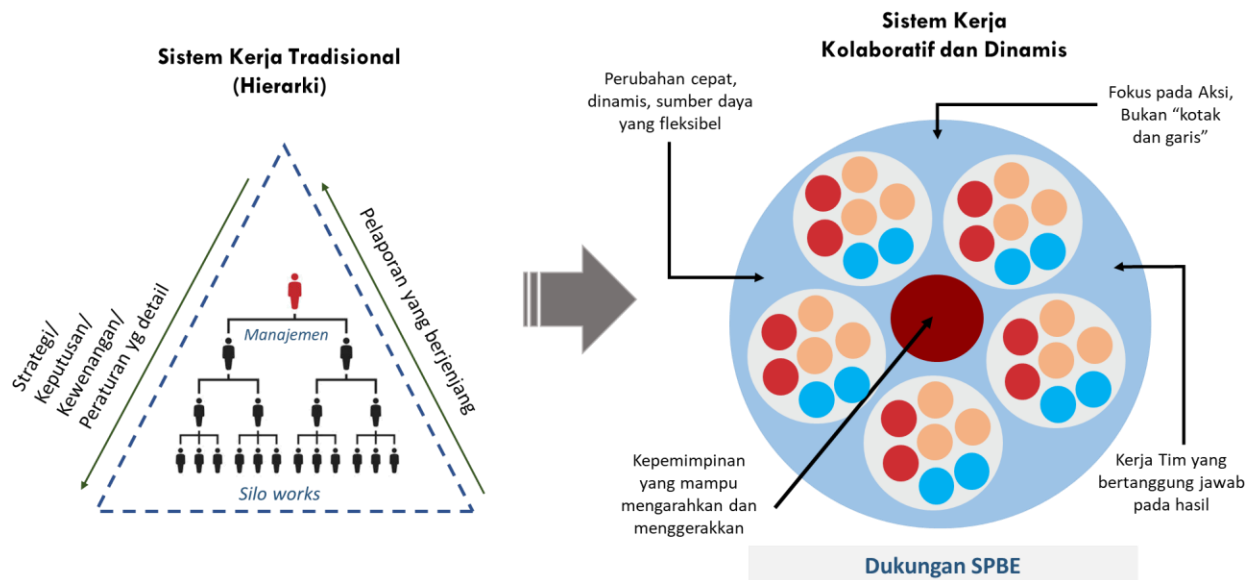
Sistem Kerja Tradisional
(Hierarki)

Strategi/
Keputusan/
Kewenangan/
Peraturan yg detail

Pelaporan yang berjenjang

Manajemen

Silo works

Sistem Kerja
Kolaboratif dan Dinamis

Perubahan cepat, dinamis, sumber daya yang fleksibel

Fokus pada Aksi, Bukan "kotak dan garis"

Kepemimpinan yang mampu mengarahkan dan menggerakkan

Kerja Tim yang bertanggung jawab pada hasil

Dukungan SPBE